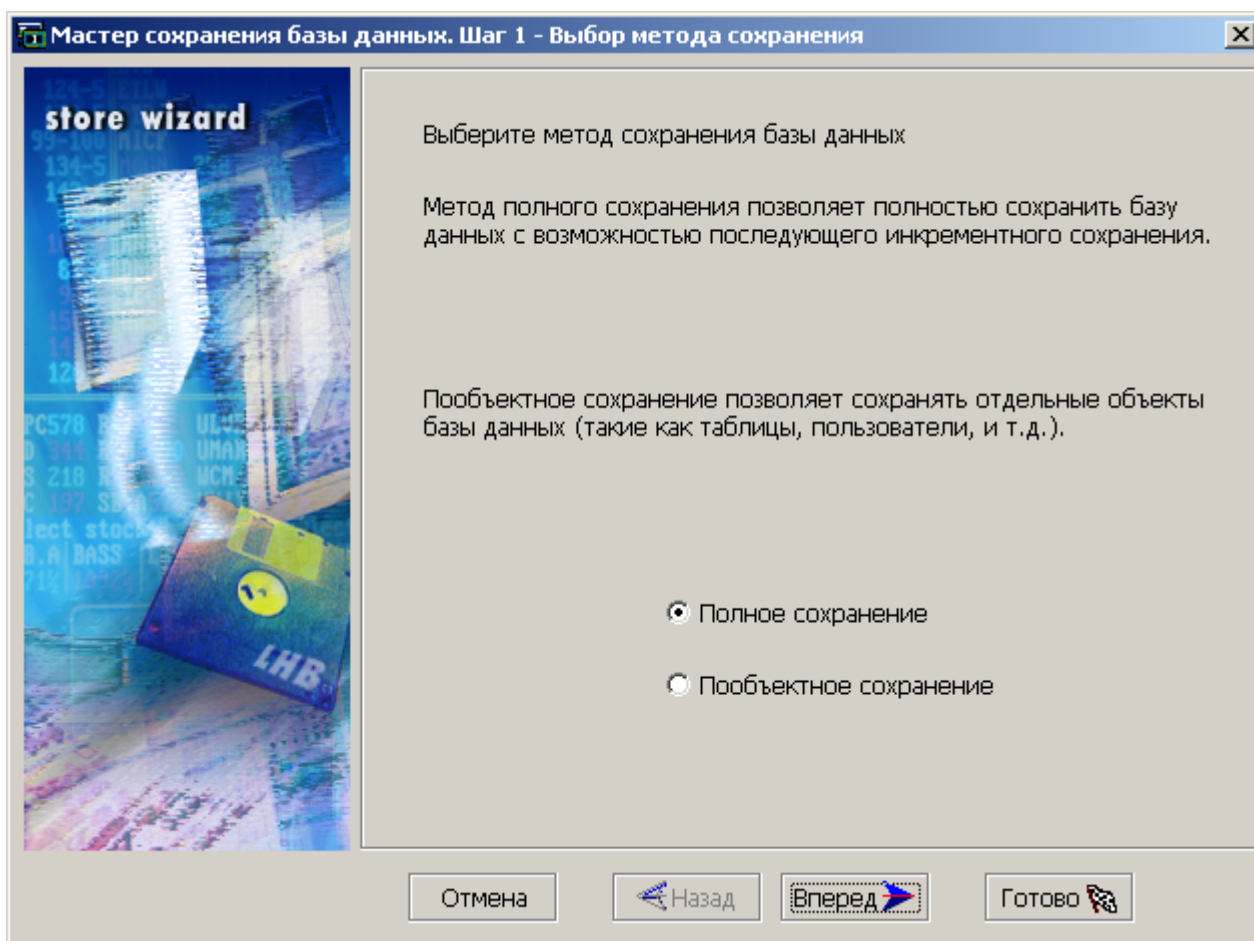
Мастер сохранения базы данных. Шаг 1 - Выбор метода сохранения

store wizard

Выберите метод сохранения базы данных

Метод полного сохранения позволяет полностью сохранить базу данных с возможностью последующего инкрементного сохранения.

Пообъектное сохранение позволяет сохранять отдельные объекты базы данных (такие как таблицы, пользователи, и т.д.).

Полное сохранение

Пообъектное сохранение

Отмена

Назад

Вперед

Готово